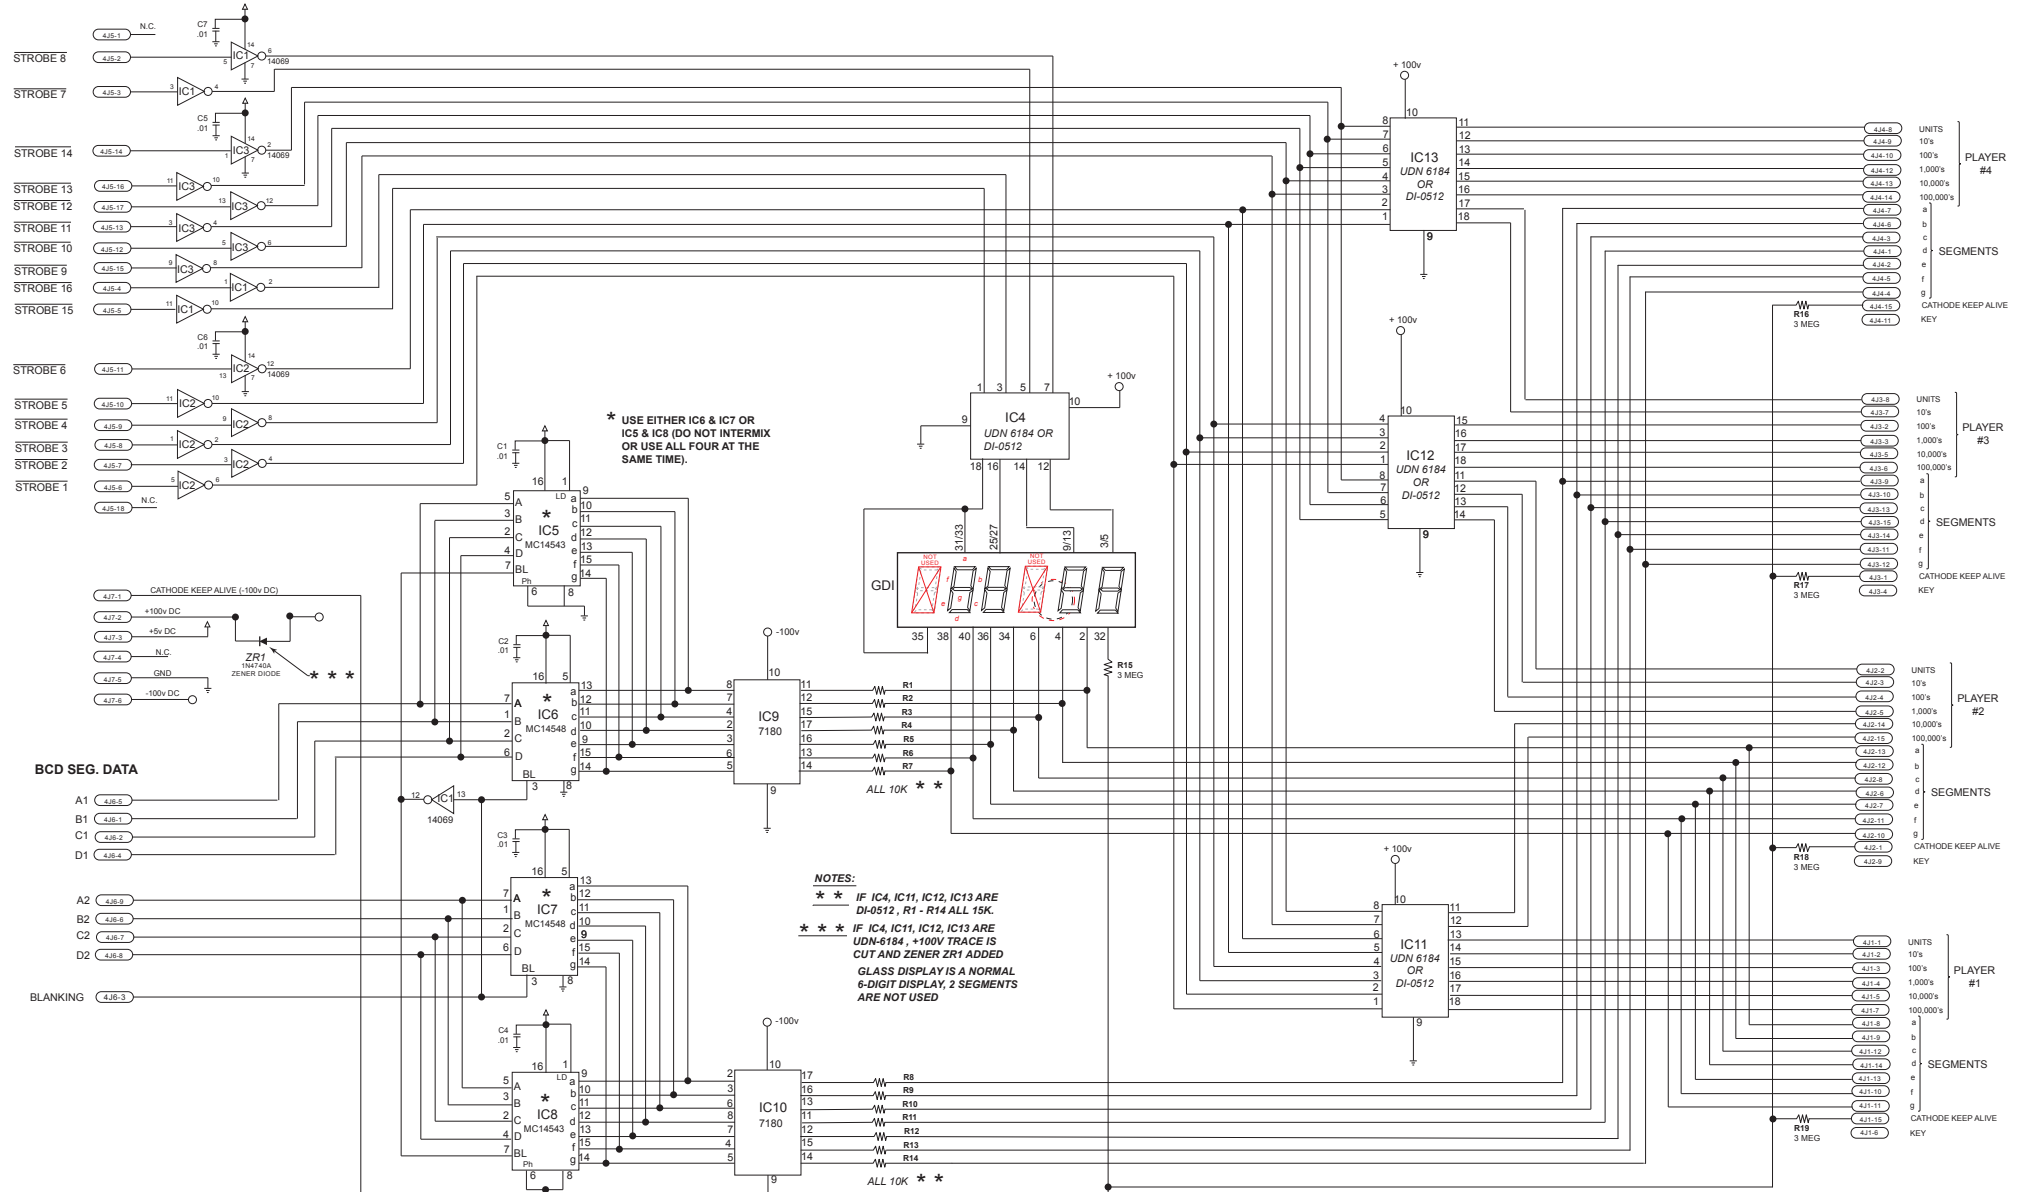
STROBE 8
STROBE 7
STROBE 14
STROBE 13
STROBE 12
STROBE 11
STROBE 10
STROBE 9
STROBE 16
STROBE 15
STROBE 6
STROBE 5
STROBE 4
STROBE 3
STROBE 2
STROBE 1

4J5-1 N.C.
4J5-2
4J5-3
4J5-14
4J5-16
4J5-17
4J5-13
4J5-12
4J5-15
4J5-4
4J5-5
4J5-11
4J5-10
4J5-9
4J5-8
4J5-7
4J5-6
4J5-18 N.C.

C7 .01
C5 .01
C6 .01
IC1 14069
IC3 14069
IC2 14069

* USE EITHER IC6 & IC7 OR IC5 & IC8 (DO NOT INTERMIX OR USE ALL FOUR AT THE SAME TIME).

C1 .01
IC5 MC14543
C2 .01
IC6 MC14548
C3 .01
IC7 MC14548
C4 .01
IC8 MC14543

4J7-1 CATHODE KEEP ALIVE (-100v DC)
4J7-2 +100v DC
4J7-3 +5v DC
4J7-4 N.C.
4J7-5 GND
4J7-6 -100v DC
ZR1 1N4740A ZENER DIODE
* * *

BCD SEG. DATA
A1 4J6-5
B1 4J6-1
C1 4J6-2
D1 4J6-4
A2 4J6-9
B2 4J6-6
C2 4J6-7
D2 4J6-8
BLANKING 4J6-3

IC1 14069

IC9 7180
IC10 7180
-100v
R1 R2 R3 R4 R5 R6 R7
ALL 10K * *
R8 R9 R10 R11 R12 R13 R14
ALL 10K * *

IC4 UDN 6184 OR DI-0512
+ 100v
GDI
NOT USED
NOT USED
31/33 25/27 9/13 3/5
35 38 40 36 34 6 4 2 32
R15 3 MEG

NOTES:
* * IF IC4, IC11, IC12, IC13 ARE DI-0512 , R1 - R14 ALL 15K.
* * * IF IC4, IC11, IC12, IC13 ARE UDN-6184 , +100V TRACE IS CUT AND ZENER ZR1 ADDED
GLASS DISPLAY IS A NORMAL 6-DIGIT DISPLAY, 2 SEGMENTS ARE NOT USED

+ 100v
IC13 UDN 6184 OR DI-0512
IC12 UDN 6184 OR DI-0512
IC11 UDN 6184 OR DI-0512

4J4-8 UNITS
4J4-9 10's
4J4-10 100's
4J4-12 1,000's
4J4-13 10,000's
4J4-14 100,000's
PLAYER #4
4J4-7 a
4J4-6 b
4J4-3 c
4J4-1 d
4J4-2 e
4J4-5 f
4J4-4 g
SEGMENTS
R16 3 MEG 4J4-15 CATHODE KEEP ALIVE
4J4-11 KEY

4J3-8 UNITS
4J3-7 10's
4J3-2 100's
4J3-3 1,000's
4J3-5 10,000's
4J3-6 100,000's
PLAYER #3
4J3-9 a
4J3-10 b
4J3-13 c
4J3-15 d
4J3-14 e
4J3-11 f
4J3-12 g
SEGMENTS
R17 3 MEG 4J3-1 CATHODE KEEP ALIVE
4J3-4 KEY

4J2-2 UNITS
4J2-3 10's
4J2-4 100's
4J2-5 1,000's
4J2-14 10,000's
4J2-15 100,000's
PLAYER #2
4J2-13 a
4J2-12 b
4J2-8 c
4J2-6 d
4J2-7 e
4J2-11 f
4J2-10 g
SEGMENTS
R18 3 MEG 4J2-1 CATHODE KEEP ALIVE
4J2-9 KEY

4J1-1 UNITS
4J1-2 10's
4J1-3 100's
4J1-4 1,000's
4J1-5 10,000's
4J1-7 100,000's
PLAYER #1
4J1-8 a
4J1-9 b
4J1-12 c
4J1-14 d
4J1-13 e
4J1-10 f
4J1-11 g
SEGMENTS
R19 3 MEG 4J1-15 CATHODE KEEP ALIVE
4J1-6 KEY